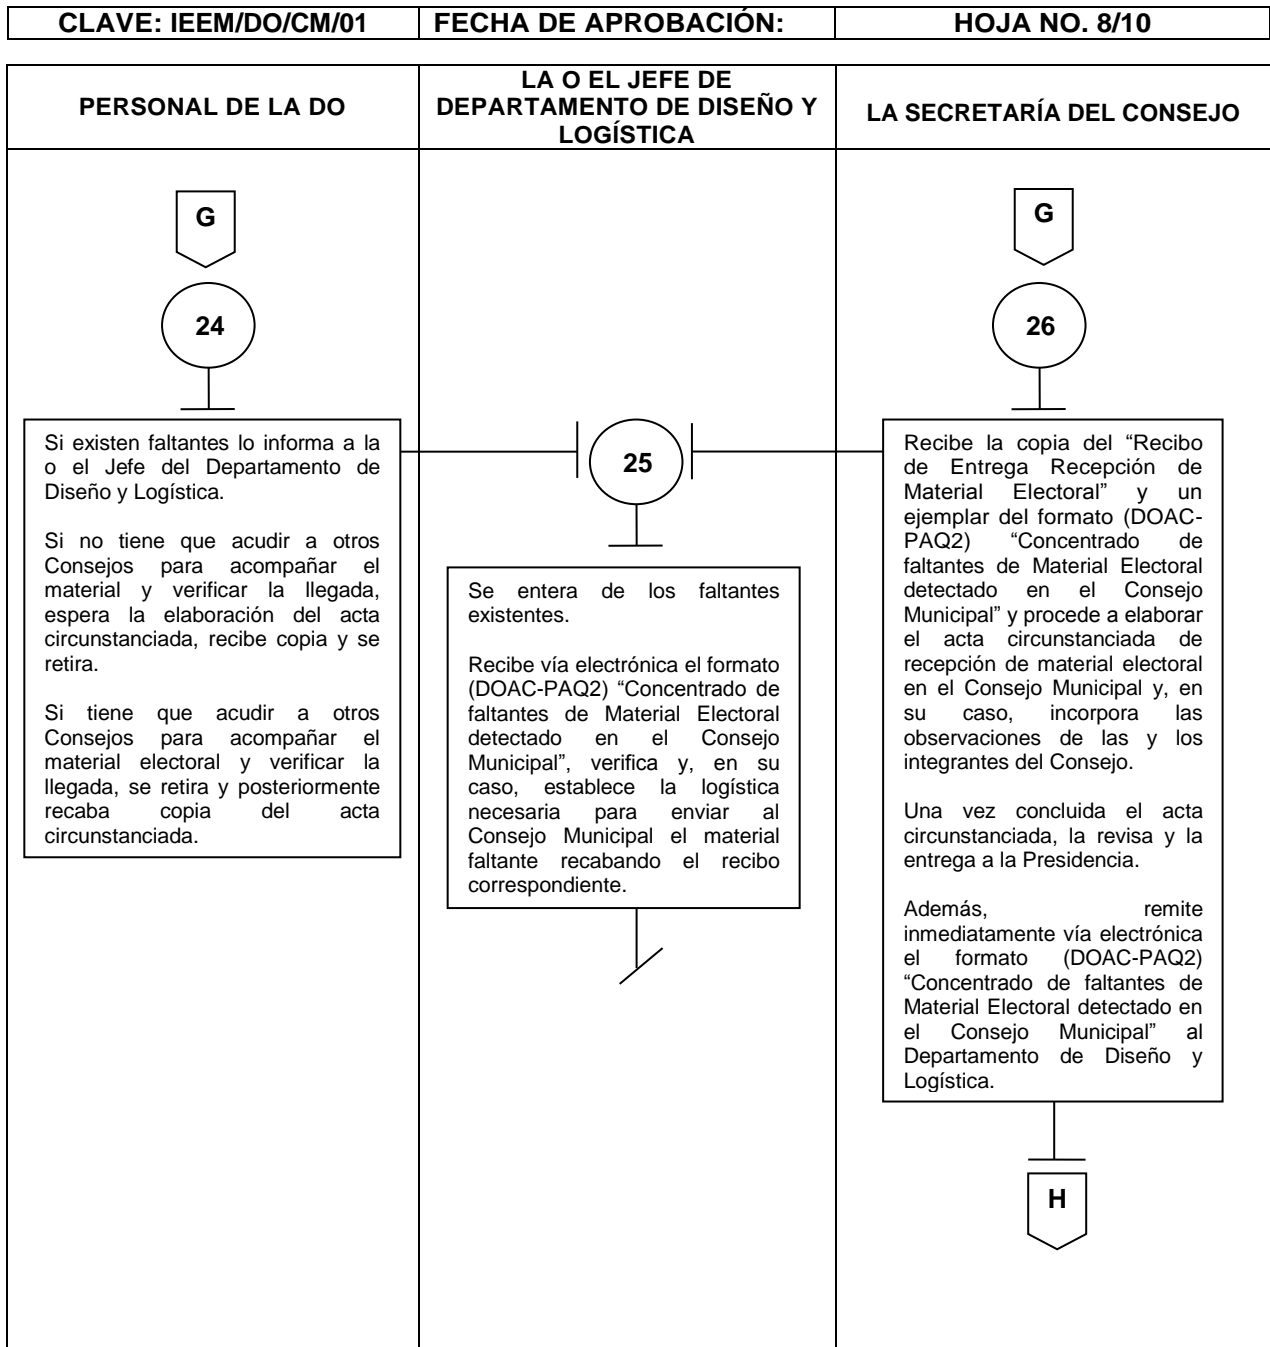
| CLAVE: IEEM/DO/CM/01 | FECHA DE APROBACIÓN: | HOJA NO. 8/10 |
|---|---|---|

PERSONAL DE LA DO

LA O EL JEFE DE DEPARTAMENTO DE DISEÑO Y LOGÍSTICA

LA SECRETARÍA DEL CONSEJO

G

24

Si existen faltantes lo informa a la o el Jefe del Departamento de Diseño y Logística.

Si no tiene que acudir a otros Consejos para acompañar el material y verificar la llegada, espera la elaboración del acta circunstanciada, recibe copia y se retira.

Si tiene que acudir a otros Consejos para acompañar el material electoral y verificar la llegada, se retira y posteriormente recaba copia del acta circunstanciada.

25

Se entera de los faltantes existentes.

Recibe vía electrónica el formato (DOAC-PAQ2) "Concentrado de faltantes de Material Electoral detectado en el Consejo Municipal", verifica y, en su caso, establece la logística necesaria para enviar al Consejo Municipal el material faltante recabando el recibo correspondiente.

G

26

Recibe la copia del "Recibo de Entrega Recepción de Material Electoral" y un ejemplar del formato (DOAC-PAQ2) "Concentrado de faltantes de Material Electoral detectado en el Consejo Municipal" y procede a elaborar el acta circunstanciada de recepción de material electoral en el Consejo Municipal y, en su caso, incorpora las observaciones de las y los integrantes del Consejo.

Una vez concluida el acta circunstanciada, la revisa y la entrega a la Presidencia.

Además, remite inmediatamente vía electrónica el formato (DOAC-PAQ2) "Concentrado de faltantes de Material Electoral detectado en el Consejo Municipal" al Departamento de Diseño y Logística.

H